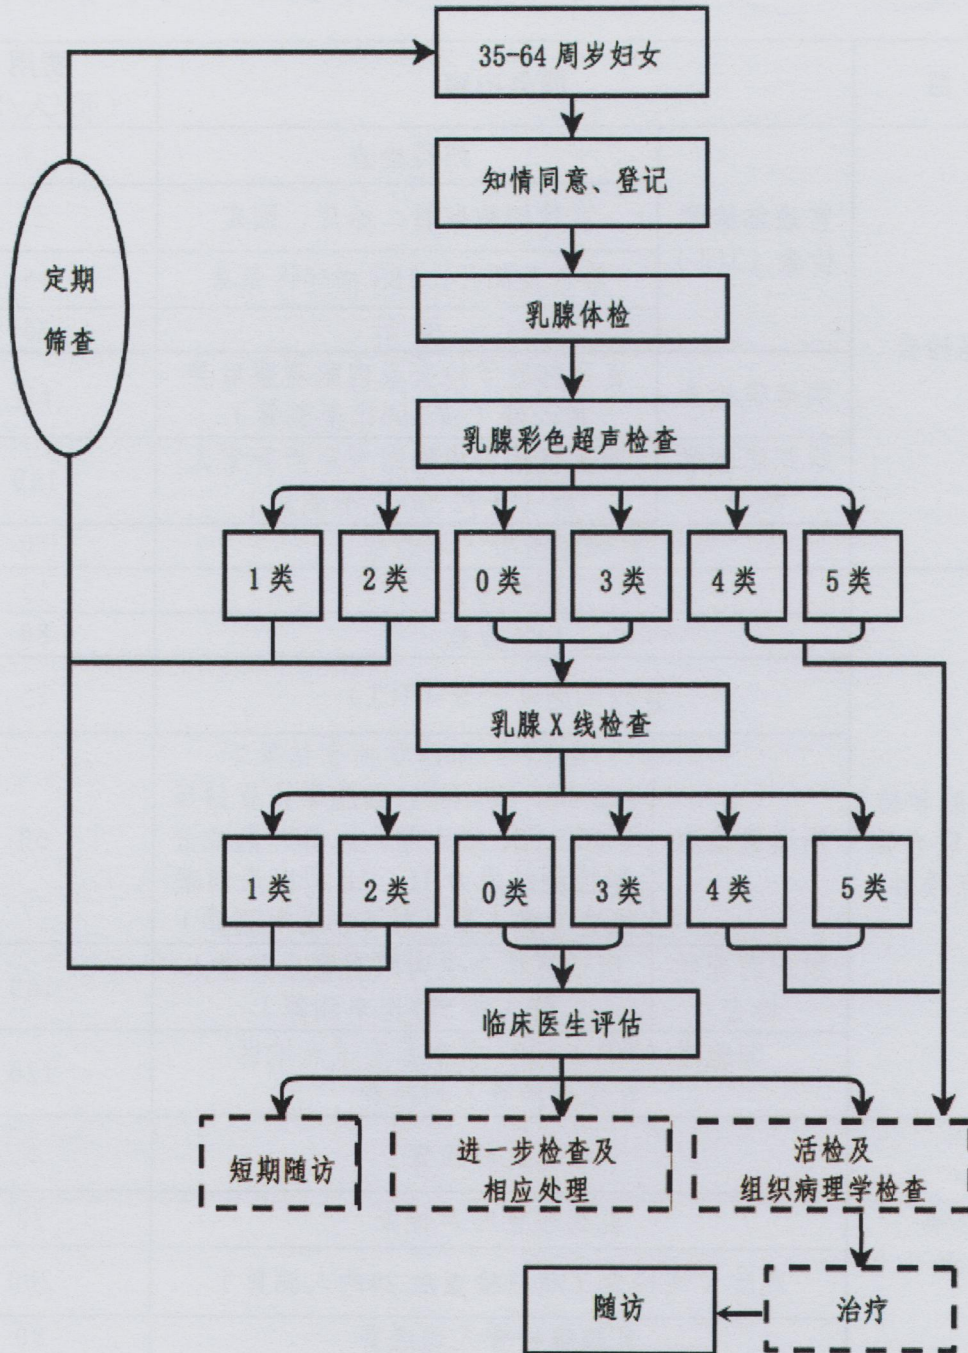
35-64 周岁妇女

知情同意、登记

乳腺体检

乳腺彩色超声检查

1类

2类

0类

3类

4类

5类

乳腺 X 线检查

1类

2类

0类

3类

4类

5类

临床医生评估

短期随访

进一步检查及相应处理

活检及组织病理学检查

治疗

随访

定期筛查